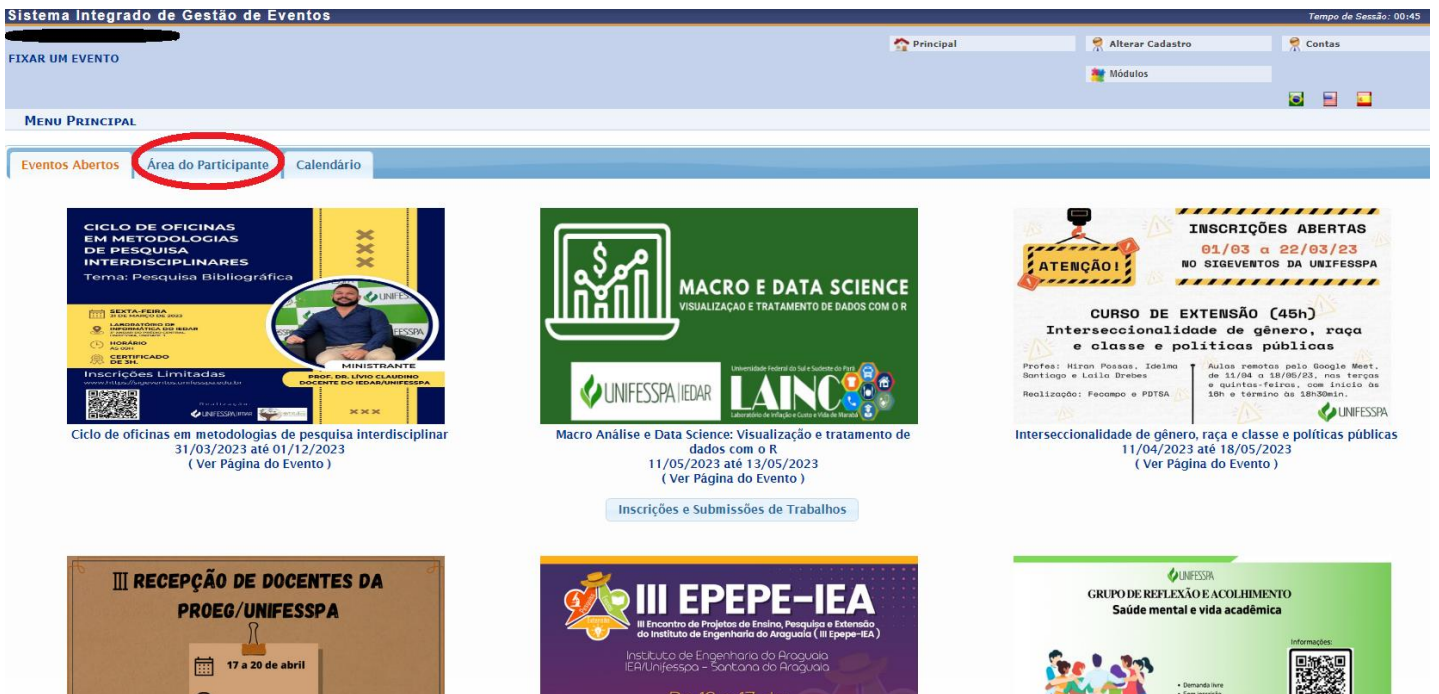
Sistema Integrado de Gestão de Eventos
Tempo de Sessão: 00:45

FIXAR UM EVENTO

Principal
Alterar Cadastro
Contas
Módulos

MENU PRINCIPAL

Eventos Abertos
Área do Participante
Calendário

CICLO DE OFICINAS EM METODOLOGIAS DE PESQUISA INTERDISCIPLINARES
Tema: Pesquisa Bibliográfica
SEXTA-FEIRA
LABORATÓRIO DE INFORMÁTICA DO IEDAR
HORÁRIO
CERTIFICADO DE 3H.
MINISTRANTE
PROF. DR. LÍVIO CLAUDINO
DOCENTE DO IEDAR/UNIFESSPA
Inscrições Limitadas
UNIFESSPA

Ciclo de oficinas em metodologias de pesquisa interdisciplinar
31/03/2023 até 01/12/2023
( Ver Página do Evento )

MACRO E DATA SCIENCE
VISUALIZAÇÃO E TRATAMENTO DE DADOS COM O R
UNIFESSPA | IEDAR
Universidade Federal do Sul e Sudeste do Pará
LAINC
Laboratório de Inflação e Custo e Vida de Marabá

Macro Análise e Data Science: Visualização e tratamento de dados com o R
11/05/2023 até 13/05/2023
( Ver Página do Evento )

Inscrições e Submissões de Trabalhos

ATENÇÃO!
INSCRIÇÕES ABERTAS
01/03 a 22/03/23
NO SIGEVENTOS DA UNIFESSPA
CURSO DE EXTENSÃO (45h)
Interseccionalidade de gênero, raça e classe e políticas públicas
Profas: Hiran Possas, Idelma Santiago e Laila Drebes
Realização: Fecampo e PDTSA
Aulas remotas pelo Google Meet, de 11/04 a 18/05/23, nas terças e quintas-feiras, com início às 16h e término às 18h30min.
UNIFESSPA

Interseccionalidade de gênero, raça e classe e políticas públicas
11/04/2023 até 18/05/2023
( Ver Página do Evento )

III RECEPÇÃO DE DOCENTES DA PROEG/UNIFESSPA
17 a 20 de abril

III EPEPE-IEA
III Encontro de Projetos de Ensino, Pesquisa e Extensão do Instituto de Engenharia do Araguaia ( III Epepe-IEA )
Instituto de Engenharia do Araguaia
IEA/Unifesspa – Santana do Araguaia

UNIFESSPA
GRUPO DE REFLEXÃO E ACOLHIMENTO
Saúde mental e vida acadêmica
Informações:
• Demanda livre